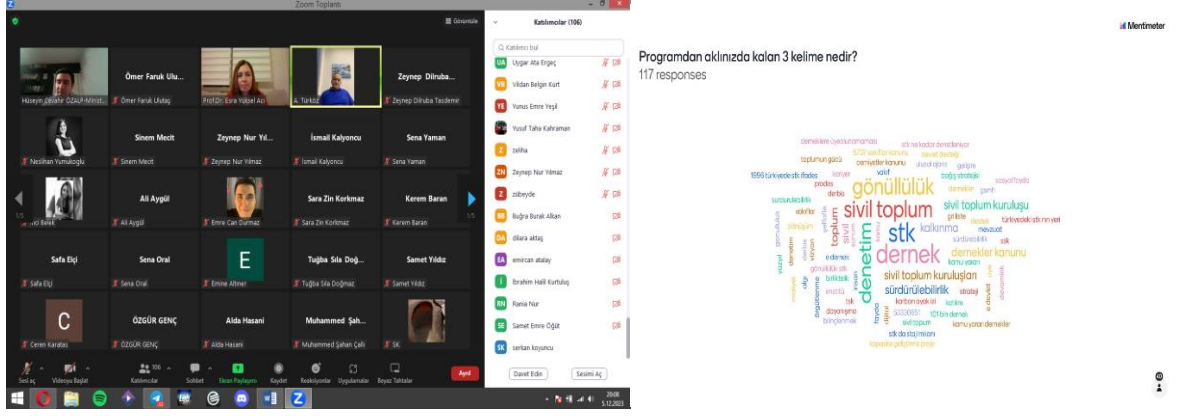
Zoom Toplantı

Görüntüle

Hüseyin Zekeriya ÖZALP-Minist...
Ömer Faruk Ulu...
Ömer Faruk Ulutaş
Prof.Dr. Esra Yüksel Acı
A. Türköz
Zeynep Dilruba...
Zeynep Dilruba Tasdemir

Neslihan Yumulooglu
Sinem Mecit
Sinem Mecit
Zeynep Nur Yıl...
Zeynep Nur Yılmaz
İsmail Kalyoncu
İsmail Kalyoncu
Sena Yaman
Sena Yaman

Ali Aygül
Ali Aygül
Emre Can Durmaz
Sara Zin Korkmaz
Sara Zin Korkmaz
Kerem Baran
Kerem Baran

Safa Elçi
Safa Elçi
Sena Oral
Sena Oral
E
Emine Altıner
Tuğba Sıla Doğ...
Tuğba Sıla Doğmaz
Samet Yıldız
Samet Yıldız

C
Ceren Karataş
ÖZGÜR GENÇ
ÖZGÜR GENÇ
Alda Hasani
Alda Hasani
Muhammed Şah...
Muhammed Şahan Çelik
SK

Sesi aç
Videoyu Başlat
Katılımcılar 106
Sohbet
Ekran Paylaşımı
Kaydet
Reaksiyonlar
Uygulamalar
Beyaz Tahtalar
Ayrıl

Katılımcılar (106)
Katılımcı bul
UA Uygar Ata Ergeç
VB Vildan Belgin Kurt
YE Yunus Emre Yeşil
Yusuf Taha Kahraman
Z zeliha
ZN Zeynep Nur Yılmaz
Z zübeyde
BB Buğra Burak Alkan
DA dilara aktaş
EA emircan atalay
İ İbrahim Halil Kurtuluş
RN Rania Nur
SE Samet Emre Öğüt
SK serkan koyuncu
Davet Edin
Sesimi Aç

20:08
5.12.2023

Mentimeter

Programdan aklınızda kalan 3 kelime nedir?
117 responses

gönüllülük
sivil toplum
stk
dernek
denetim
sivil toplum kuruluşu
sivil toplum kuruluşları
sürdürülebilirlik
demekler kanunu
kalkınma
toplum
sivil
vakıf
mevzuat
edenek
dernekler kanunu
toplumun gücü
stk ne kadar denetleniyor
karbon ayak izi
sivil toplum
stk da staj imkanı
komu yararı
koşullu
dayanışma
strateji